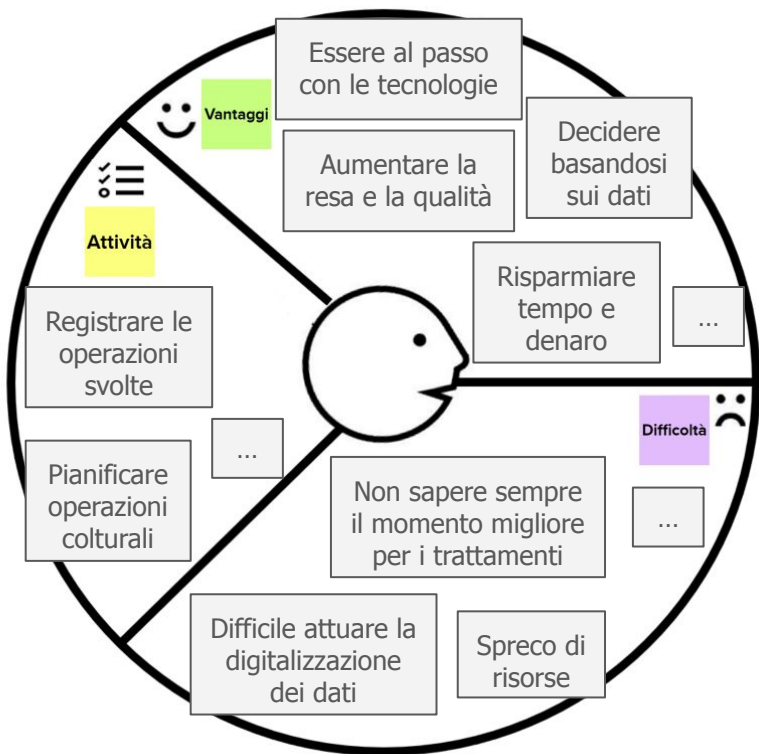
Vantaggi

Essere al passo con le tecnologie

Aumentare la resa e la qualità

Decidere basandosi sui dati

Risparmiare tempo e denaro

...

Attività

Registrare le operazioni svolte

...

Pianificare operazioni colturali

Difficoltà

Non sapere sempre il momento migliore per i trattamenti

...

Difficile attuare la digitalizzazione dei dati

Spreco di risorse